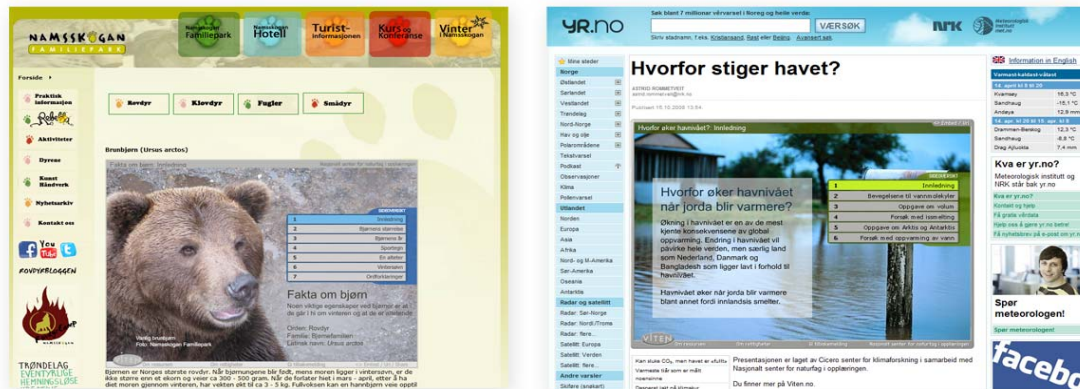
NAMSSKOGAN FAMILIEPARK

Namsskogan Familiepark
Namsskogan Hotell
Turist-informasjonen
Kurs og Konferanse
Vinter i Namsskogan

Forside

Praktisk informasjon
Aktiviteter
Dyrene
Kunst Håndverk
Nyhetsarkiv
Kontakt oss

Rovdyr
Klovdyr
Fugler
Smådyr

Brunbjørn (Ursus arctos)

Fakta om bjørn

| | |
|---|---|
| 1 | Innledning |
| 2 | Bjørnens stamme |
| 3 | Bjørnens liv |
| 4 | Sporingen |
| 5 | En ulvfoto |
| 6 | Vinterspor |
| 7 | Ordforklaringer |

Fakta om bjørn

Noen viktige egenskaper ved bjørner er at de går i hi om vinteren og at de er altetende.

Orden: Rovdyr
Familie: Bjørnefamilien
Latinsk navn: Ursus arctos

Bjørnen er Norges største rovdyr. Når bjørnungene blir født, mens moren ligger i vintersøvn, er de ikke større enn et ekorn og veier ca 300 - 500 gram. Når de forlater hiet i mars - april, etter å ha diet moren gjennom vinteren, har vekten økt til ca 3 - 5 kg. Fullvoksen kan en brunbjørn veie opptil

FOVDYRBLOGGEN

TRØNDELAG EVENTYRLIGE HEMNINGSLØSE

YR.no

Søk blant 7 millioner værvarsel i Norge og hele verden:
VÆRSØK
Skriv stadnamn, f.eks. Kristiansand, Rasi eller Beijing. Avansert søk.

NRK
Meteorologisk institutt met.no

Information in English

Mine steder
Norge
Østlandet
Sørlandet
Vestlandet
Trøndelag
Nord-Norge
Hav og olje
Polarområdene
Tekstvarsel
Podkast
Observasjoner
Klima
Pollenvarsel
Utlandet
Norden
Europa
Asia
Afrika
Nord- og M-Amerika
Sør-Amerika
Oseania
Antarktis
Radar og satellitt
Radar: Sør-Norge
Radar: Nord/Troms
Radar: flere...
Satellitt: Europa
Satellitt: Verden
Satellitt: flere...
Andre varsler
Sjøfare (snakart)

Hvorfor stiger havet?

ASTRID ROMMETVEIT
astrid.rommetveit@nrk.no
Publisert 15.10.2008 13:54

Hvorfor øker havnivået?: Innledning

Hvorfor øker havnivået når jorda blir varmere?

Økning i havnivået er en av de mest kjente konsekvensene av global oppvarming. Endring i havnivået vil påvirke hele verden, men særlig land som Nederland, Danmark og Bangladesh som ligger lavt i forhold til havnivået.

Havnivået øker når jorda blir varmere blant annet fordi innlandsis smelter.

| | |
|---|---|
| 1 | Innledning |
| 2 | Bevegelsene til vannmolekyler |
| 3 | Oppgave om volum |
| 4 | Forsøk med issmelting |
| 5 | Oppgave om Arktis og Antarktis |
| 6 | Forsøk med oppvarming av vann |

VITEN

Kan skule CO₂, men havet er ufullt
Varmeste år som er målt noensinne
Dessverre lett på klimakur

Presentasjonen er laget av Cicero senter for klimaforskning i samarbeid med Nasjonalt senter for naturfag i opplæringen.

Du finner mer på Viten.no.

Varmest-kaldest i dag
14. april kl 8 til 20
Kvamsøy 16,3 °C
Sandhaug -15,1 °C
Andøya 12,9 mm
14. april kl 8 til 20
Drammen-Berskog 12,3 °C
Sandhaug -6,8 °C
Drag Ajluokta 7,4 mm

Kva er yr.no?
Meteorologisk institutt og NRK står bak yr.no
Kva er yr.no?
Kontakt og hjelp
Få gratis værdata
Hjelp oss å gjøre yr.no betre!
Få nyhetsbrev på e-post om yr.no

Spør meteorologen!
Spør meteorologen!

facebo